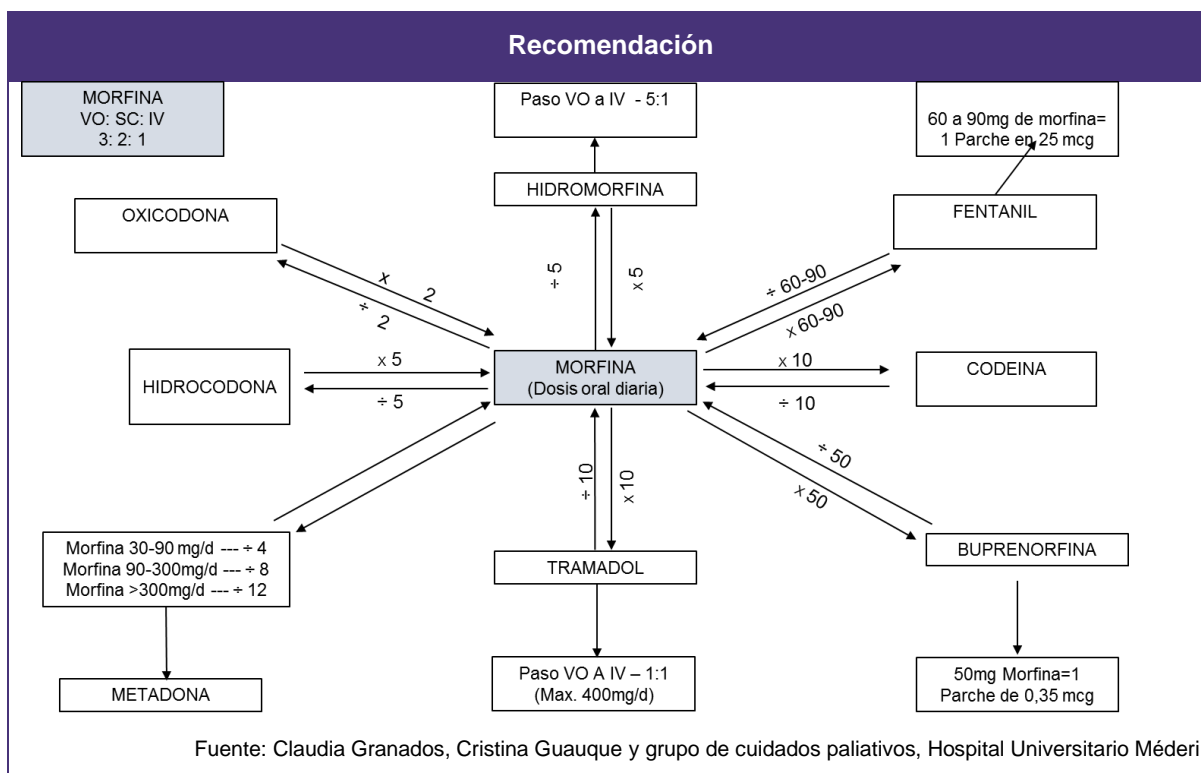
Recomendación

MORFINA
VO: SC: IV
3: 2: 1

Paso VO a IV - 5:1

60 a 90mg de morfina= 1 Parche en 25 mcg

HIDROMORFINA

OXICODONA

FENTANIL

x 2

÷ 2

÷ 5

x 5

÷ 60-90

x 60-90

HIDROCODONA

x 5

÷ 5

MORFINA (Dosis oral diaria)

x 10

÷ 10

CODEINA

÷ 10

x 10

÷ 50

x 50

Morfina 30-90 mg/d --- ÷ 4
Morfina 90-300mg/d --- ÷ 8
Morfina >300mg/d --- ÷ 12

TRAMADOL

BUPRENORFINA

METADONA

Paso VO A IV – 1:1
(Max. 400mg/d)

50mg Morfina=1 Parche de 0,35 mcg

Fuente: Claudia Granados, Cristina Guauque y grupo de cuidados paliativos, Hospital Universitario Méderi